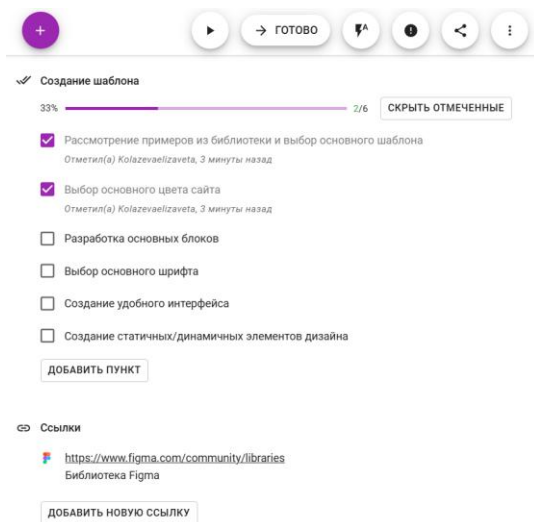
+

→ ГОТОВО

Создание шаблона

33%

2/6

СКРЫТЬ ОТМЕЧЕННЫЕ

Рассмотрение примеров из библиотеки и выбор основного шаблона

Отметил(а) Kolazevaelizaveta, 3 минуты назад

Выбор основного цвета сайта

Отметил(а) Kolazevaelizaveta, 3 минуты назад

Разработка основных блоков

Выбор основного шрифта

Создание удобного интерфейса

Создание статичных/динамичных элементов дизайна

ДОБАВИТЬ ПУНКТ

Ссылки

https://www.figma.com/community/libraries

Библиотека Figma

ДОБАВИТЬ НОВУЮ ССЫЛКУ